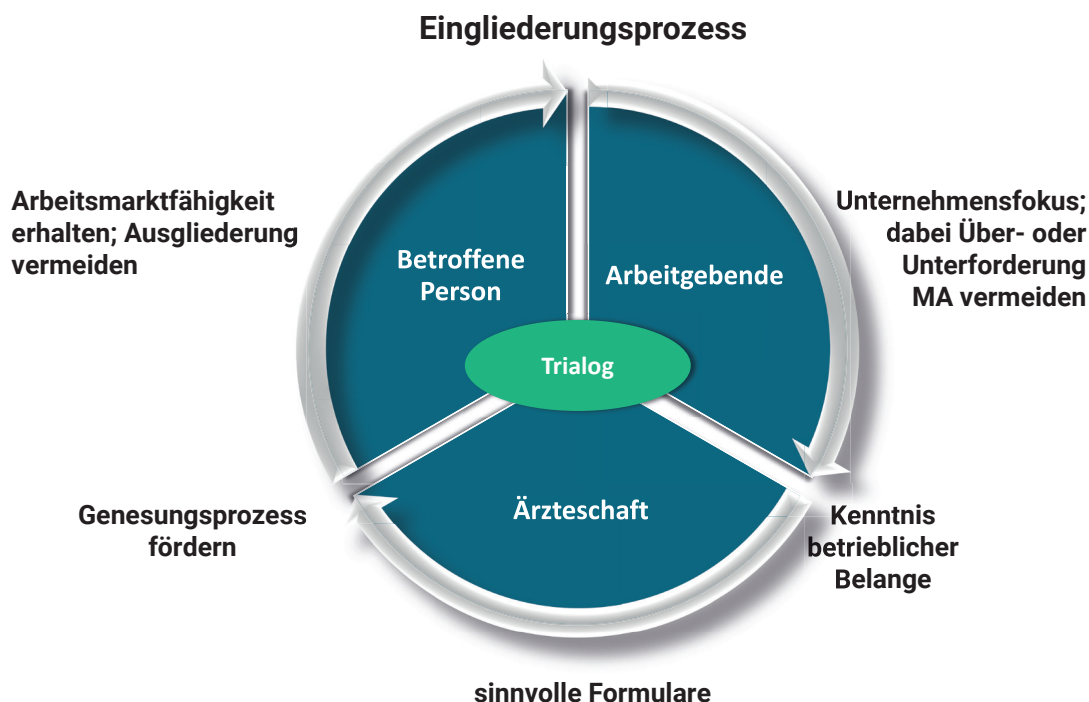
Eingliederungsprozess

Arbeitsmarktfähigkeit erhalten; Ausgliederung vermeiden

Betroffene Person

Arbeitgebende

Unternehmensfokus; dabei Über- oder Unterforderung MA vermeiden

Trialog

Ärzteschaft

Genesungsprozess fördern

Kenntnis betrieblicher Belange

sinnvolle Formulare